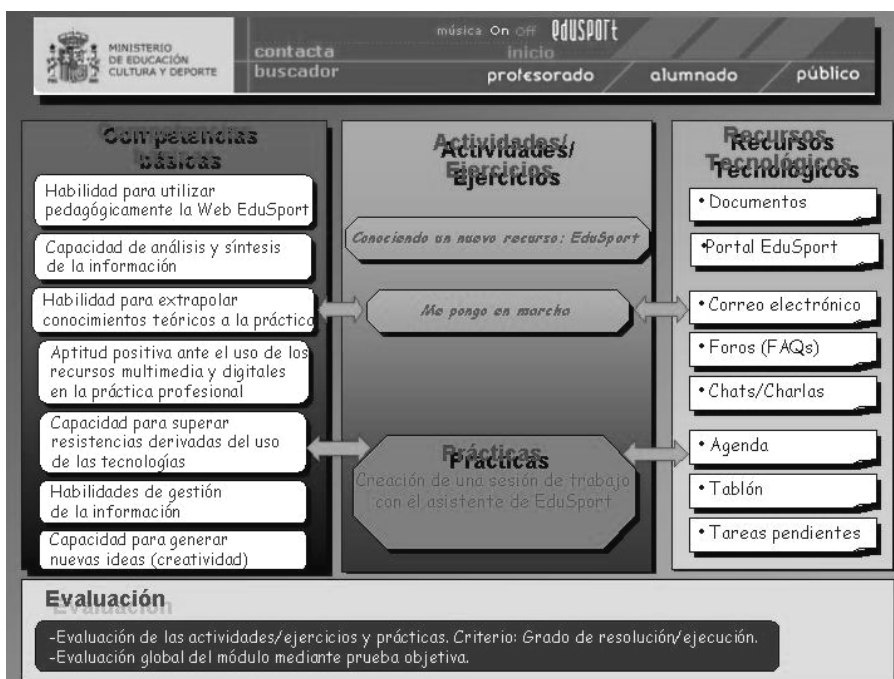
MINISTERIO DE EDUCACIÓN CULTURA Y DEPORTE

contacta
buscador

música On Off EDUSPORT
inicio

profesorado
alumnado
público

Competencias básicas

Habilidad para utilizar pedagógicamente la Web EduSport

Capacidad de análisis y síntesis de la información

Habilidad para extrapolar conocimientos teóricos a la práctica

Aptitud positiva ante el uso de los recursos multimedia y digitales en la práctica profesional

Capacidad para superar resistencias derivadas del uso de las tecnologías

Habilidades de gestión de la información

Capacidad para generar nuevas ideas (creatividad)

Actividades/ Ejercicios

Conociendo un nuevo recurso: EduSport

Me pongo en marcha

Prácticas

Creación de una sesión de trabajo con el asistente de EduSport

Recursos Tecnológicos

• Documentos

•Portal EduSport

• Correo electrónico

• Foros (FAQs)

• Chats/Charlas

• Agenda

• Tablón

• Tareas pendientes

Evaluación

-Evaluación de las actividades/ejercicios y prácticas. Criterio: Grado de resolución/ejecución.
-Evaluación global del módulo mediante prueba objetiva.